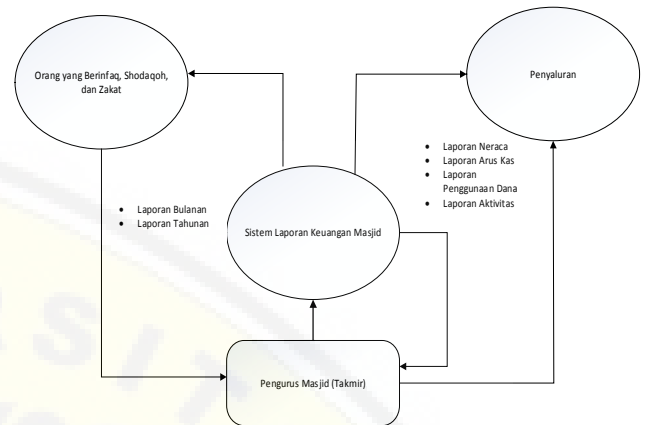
Orang yang Berinfaq, Shodaqoh, dan Zakat

Penyaluran

- Laporan Neraca
- Laporan Arus Kas
- Laporan Penggunaan Dana
- Laporan Aktivitas

- Laporan Bulanan
- Laporan Tahunan

Sistem Laporan Keuangan Masjid

Pengurus Masjid (Takmir)